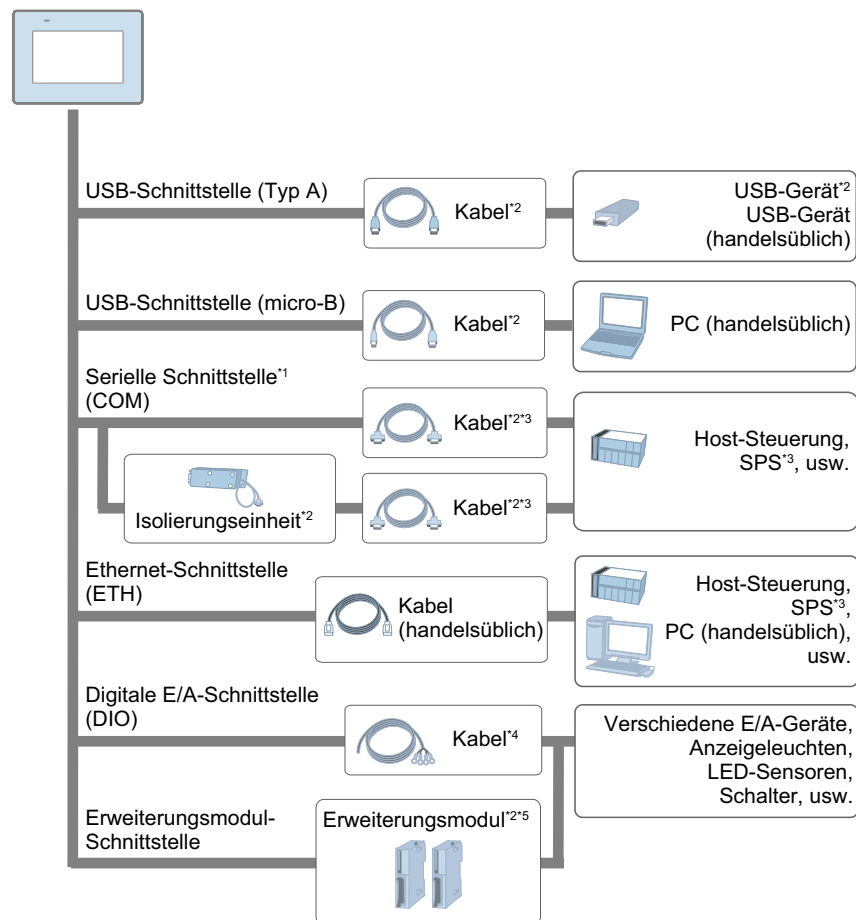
USB-Schnittstelle (Typ A)

Kabel$^{*2}$

USB-Gerät$^{*2}$
USB-Gerät (handelsüblich)

USB-Schnittstelle (micro-B)

Kabel$^{*2}$

PC (handelsüblich)

Serielle Schnittstelle$^{*1}$ (COM)

Kabel$^{*2*3}$

Host-Steuerung, SPS$^{*3}$, usw.

Isolierungseinheit$^{*2}$

Kabel$^{*2*3}$

Ethernet-Schnittstelle (ETH)

Kabel (handelsüblich)

Host-Steuerung, SPS$^{*3}$, PC (handelsüblich), usw.

Digitale E/A-Schnittstelle (DIO)

Kabel$^{*4}$

Verschiedene E/A-Geräte, Anzeigeleuchten, LED-Sensoren, Schalter, usw.

Erweiterungsmodul-Schnittstelle

Erweiterungsmodul$^{*2*5}$